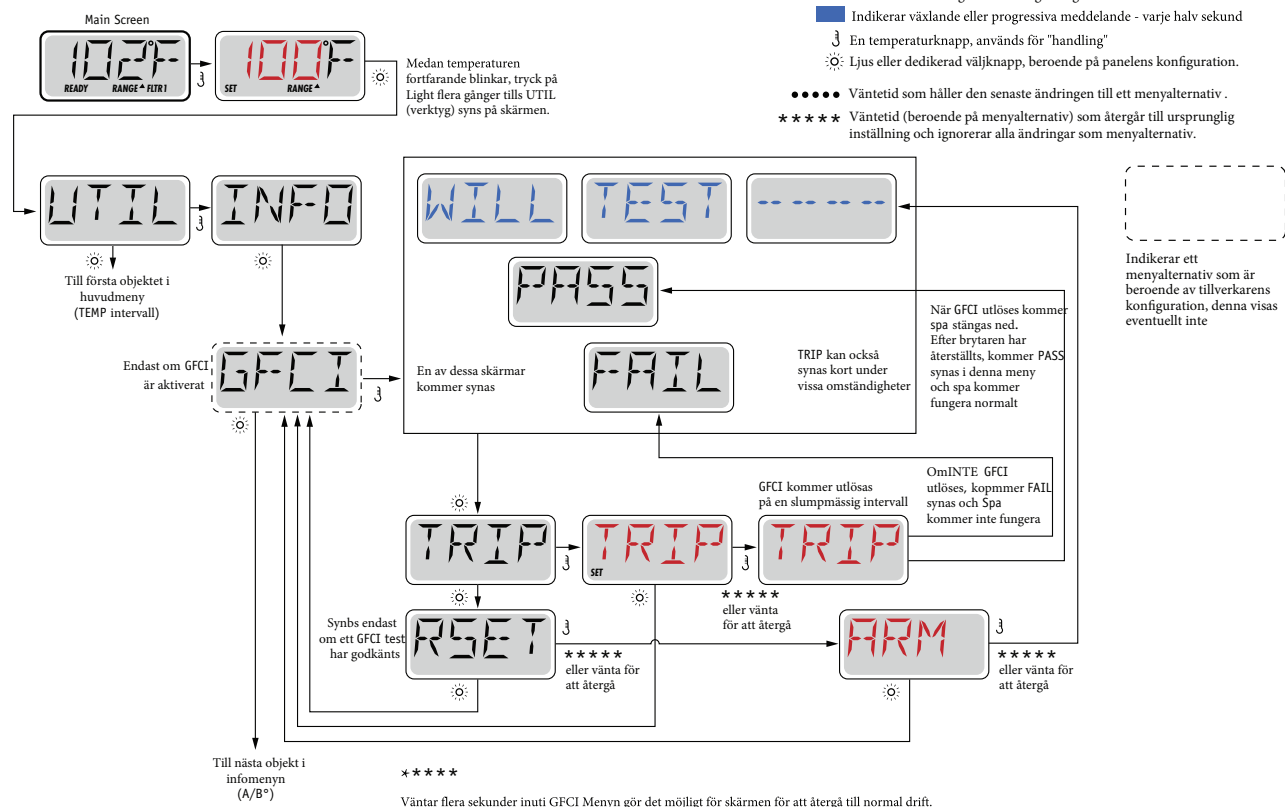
Main Screen

102°F
READY RANGE▲ FLTR1

100°F
SET RANGE▲

Medan temperaturen fortfarande blinkar, tryck på Light flera gånger tills UTIL (verktyg) syns på skärmen.

Indikerar växlande eller progressiva meddelande - varje halv sekund

En temperaturknapp, används för "handling"

Ljus eller dedikerad väljknapp, beroende på panelens konfiguration.

●●●●● Väntetid som håller den senaste ändringen till ett menyalternativ .

***** Väntetid (beroende på menyalternativ) som återgår till ursprunglig inställning och ignorerar alla ändringar som menyalternativ.

UTIL

INFO

Till första objektet i huvudmeny (TEMP intervall)

WILL

TEST

-----

PASS

Indikerar ett menyalternativ som är beroende av tillverkarens konfiguration, denna visas eventuellt inte

När GFCI utlöses kommer spa stängas ned. Efter brytaren har återställts, kommer PASS synas i denna meny och spa kommer fungera normalt

Endast om GFCI är aktiverat

GFCI

En av dessa skärmar kommer synas

FAIL

TRIP kan också synas kort under vissa omständigheter

OmINTE GFCI utlöses, kopmmer FAIL synas och Spa kommer inte fungera

GFCI kommer utlösas på en slumpmässig intervall

TRIP

TRIP
SET

TRIP

*****
eller vänta för att återgå

Synbs endast om ett GFCI test har godkänts

RSET

*****
eller vänta för att återgå

ARM

*****
eller vänta för att återgå

Till nästa objekt i infomenyn (A/B°)

*****

Väntar flera sekunder inuti GFCI Menyn gör det möjligt för skärmen för att återgå till normal drift.